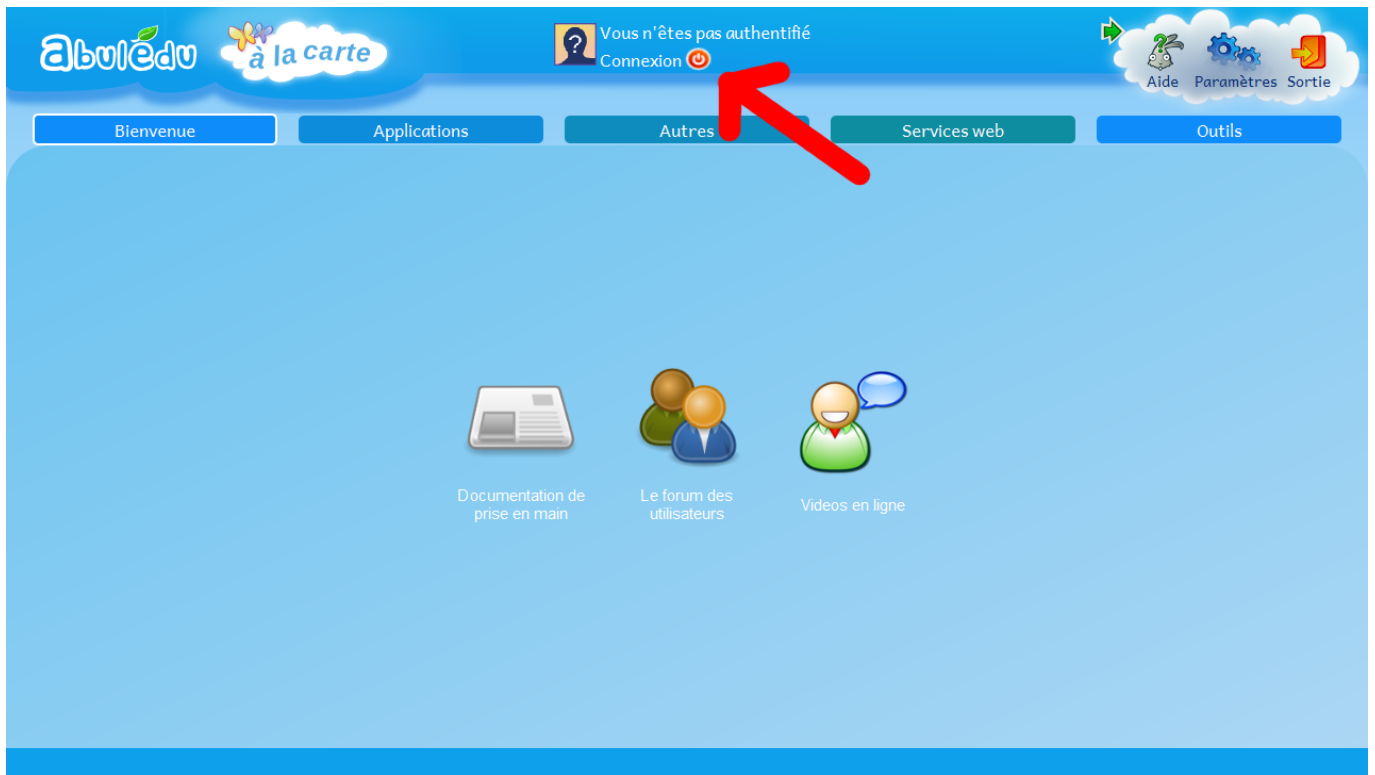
abulédu à la carte

Vous n'êtes pas authentifié
Connexion

Aide Paramètres Sortie

Bienvenue Applications Autres Services web Outils

Documentation de prise en main

Le forum des utilisateurs

Videos en ligne